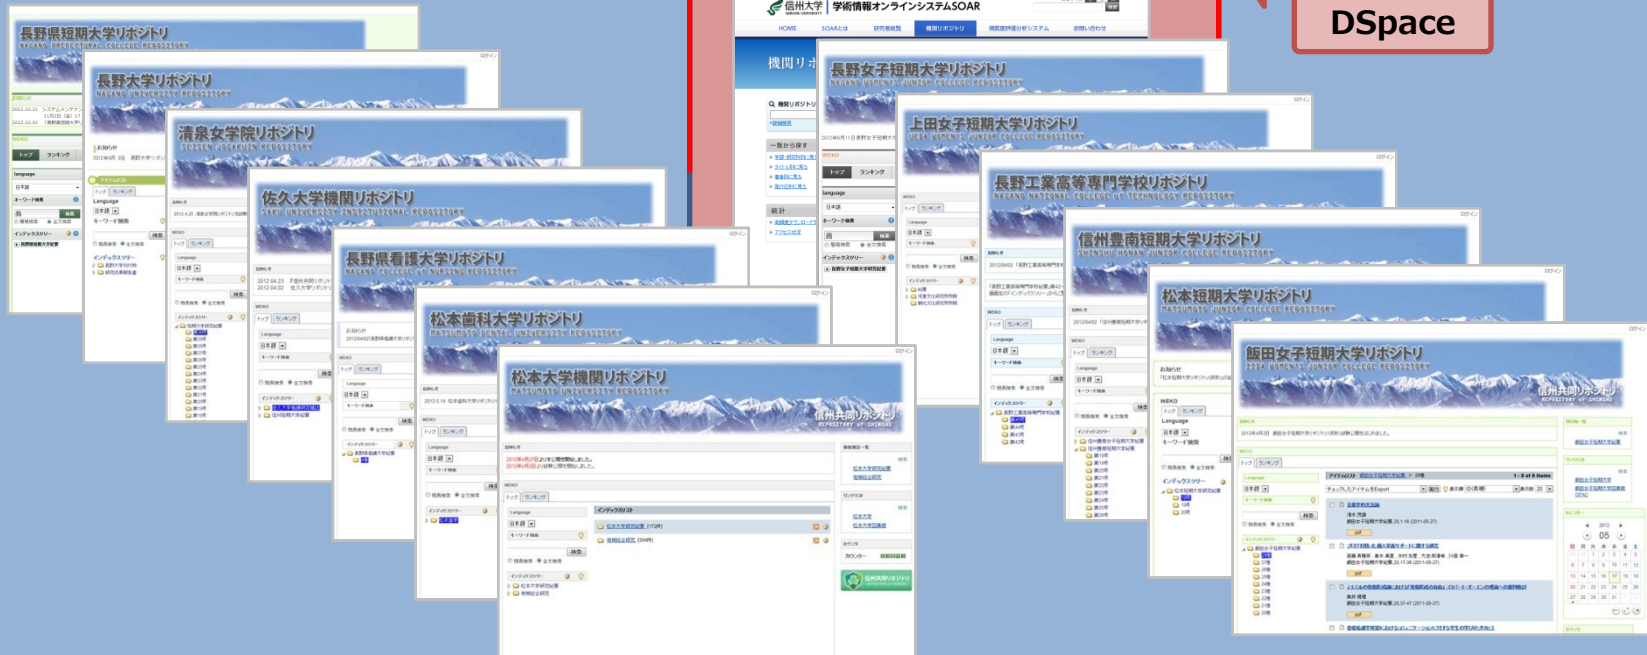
長野県短期大学リポジトリ
NAGANO PREFECTURAL COLLEGE REPOSITORY

長野大学リポジトリ
NAGANO UNIVERSITY REPOSITORY

清泉女学院リポジトリ
SEISEN JOGAKUIN REPOSITORY

佐久大学機関リポジトリ
SAKU UNIVERSITY INSTITUTIONAL REPOSITORY

長野県看護大学リポジトリ
NAGANO COLLEGE of NURSING REPOSITORY

松本歯科大学リポジトリ
MATSUMOTO DENTAL UNIVERSITY REPOSITORY

松本大学機関リポジトリ
MATSUMOTO UNIVERSITY REPOSITORY

信州共同リポジトリ
REPOSITORY of SHINSHU

信州大学 学術情報オンラインシステムSOAR

HOME SOARとは 研究者総覧 機関リポジトリ 機能的評価分析システム お問い合わせ

機関リポ

DSpace

長野女子短期大学リポジトリ
NAGANO WOMEN'S JUNIOR COLLEGE REPOSITORY

上田女子短期大学リポジトリ
UEDA WOMEN'S JUNIOR COLLEGE REPOSITORY

長野工業高等専門学校リポジトリ
NAGANO NATIONAL COLLEGE of TECHNOLOGY REPOSITORY

信州豊南短期大学リポジトリ
SHINSHU HONAN JUNIOR COLLEGE REPOSITORY

松本短期大学リポジトリ
MATSUMOTO JUNIOR COLLEGE REPOSITORY

飯田女子短期大学リポジトリ
IIDA WOMEN'S JUNIOR COLLEGE REPOSITORY

信州共同リポジトリ
REPOSITORY of SHINSHU

WEKO
トップ ランキング
Language
日本語
キーワード検索
検索
インデックスツリー